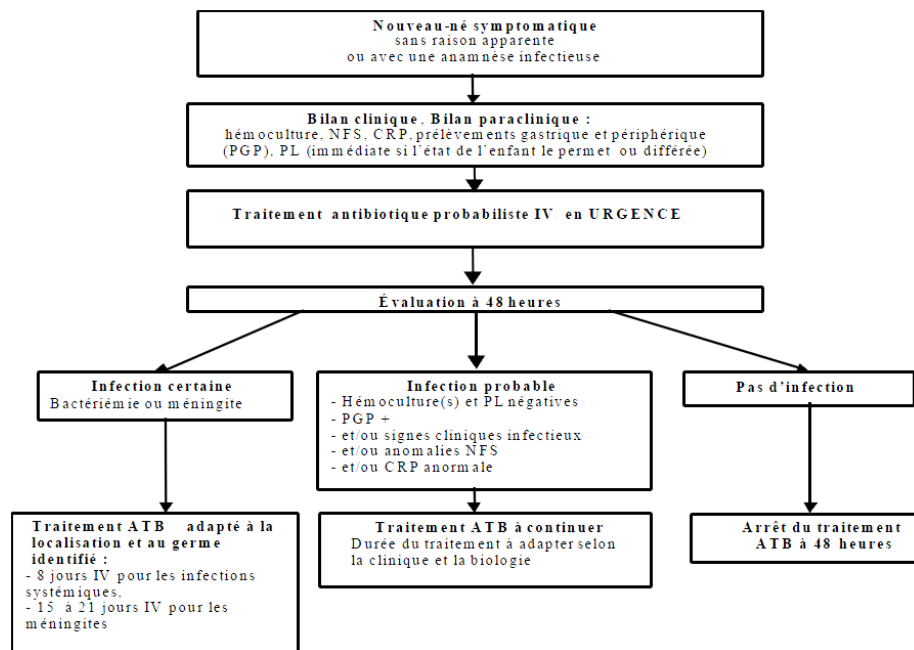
Nouveau-né symptomatique
sans raison apparente
ou avec une anamnèse infectieuse

Bilan clinique, Bilan paraclinique :
hémoculture, NFS, CRP, prélèvements gastrique et périphérique (PGP), PL (immédiate si l'état de l'enfant le permet ou différée)

Traitement antibiotique probabiliste IV en URGENCE

Évaluation à 48 heures

Infection certaine
Bactériémie ou méningite

Infection probable
- Hémoculture(s) et PL négatives
- PGP +
- et/ou signes cliniques infectieux
- et/ou anomalies NFS
- et/ou CRP anormale

Pas d'infection

Traitement ATB adapté à la localisation et au germe identifié :
- 8 jours IV pour les infections systémiques,
- 15 à 21 jours IV pour les méningites

Traitement ATB à continuer
Durée du traitement à adapter selon la clinique et la biologie

Arrêt du traitement ATB à 48 heures